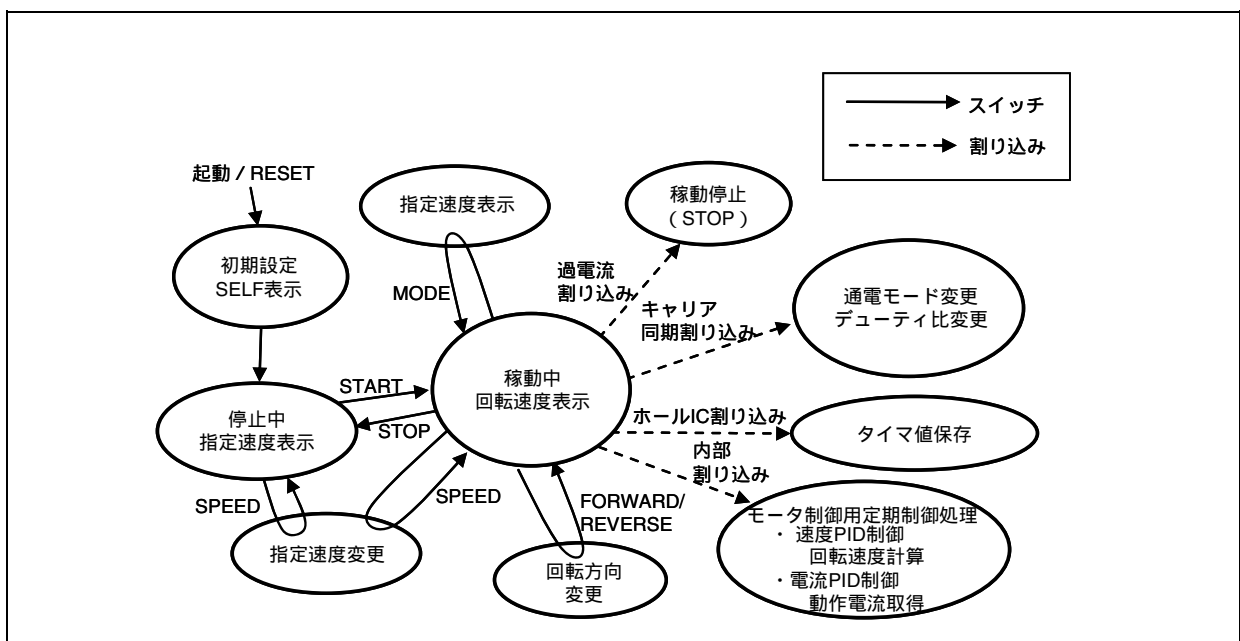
スイッチ
割り込み

起動 / RESET

初期設定
SELF表示

指定速度表示

MODE

稼動停止
( STOP )

過電流
割り込み

キャリア
同期割り込み

通電モード変更
デューティ比変更

START

稼動中
回転速度表示

停止中
指定速度表示

STOP

ホールIC割り込み

タイマ値保存

内部
割り込み

SPEED

SPEED

FORWARD/
REVERSE

指定速度変更

回転方向
変更

モータ制御用定期制御処理
・ 速度PID制御
回転速度計算
・電流PID制御
動作電流取得